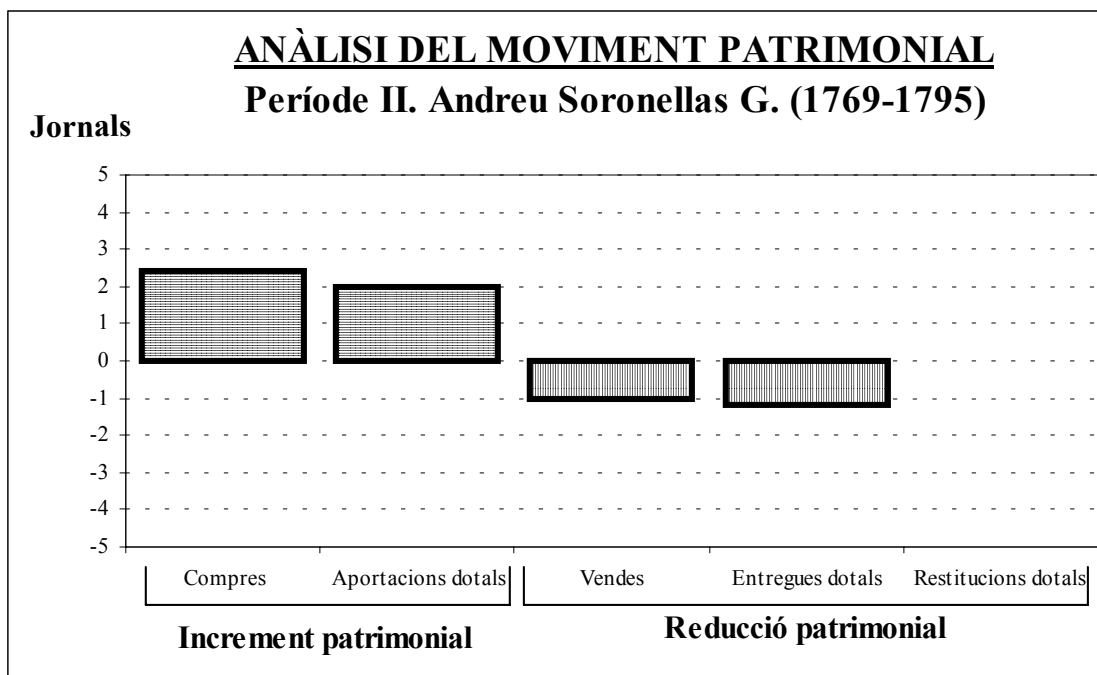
ANÀLISI DEL MOVIMENT PATRIMONIAL
Període II. Andreu Soronellas G. (1769-1795)

Jornals

5
4
3
2
1
0
-1
-2
-3
-4
-5

Compres
Aportacions dotals
Vendes
Entregues dotals
Restitucions dotals

Increment patrimonial
Reducció patrimonial